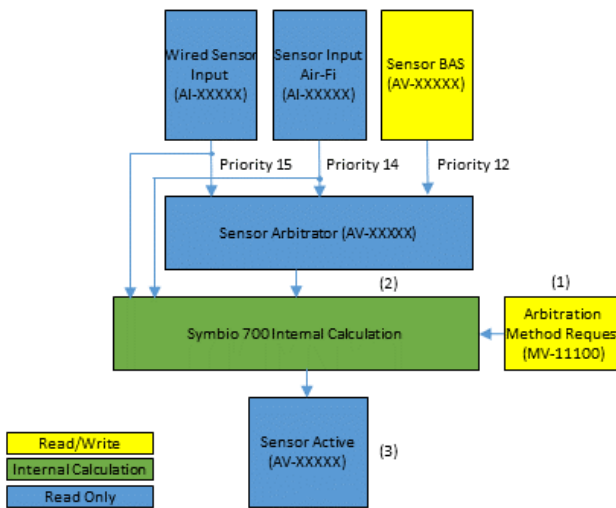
Wired Sensor Input (AI-XXXXX)

Sensor Input Air-Fi (AI-XXXXX)

Sensor BAS (AV-XXXXX)

Priority 15

Priority 14

Priority 12

Sensor Arbitrator (AV-XXXXX)

(2)

(1)

Symbio 700 Internal Calculation

Arbitration Method Reques (MV-11100)

Sensor Active (AV-XXXXX)

(3)

Read/Write

Internal Calculation

Read Only